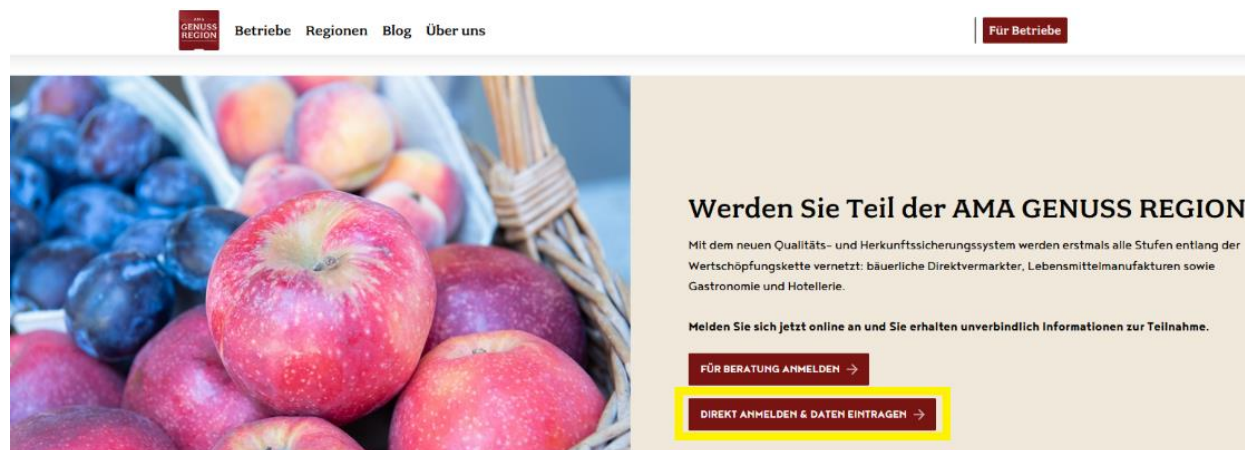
AMA GENUSS REGION

Betriebe Regionen Blog Über uns

Für Betriebe

Werden Sie Teil der AMA GENUSS REGION

Mit dem neuen Qualitäts- und Herkunftssicherungssystem werden erstmals alle Stufen entlang der Wertschöpfungskette vernetzt: bäuerliche Direktvermarkter, Lebensmittelmanufakturen sowie Gastronomie und Hotellerie.

Melden Sie sich jetzt online an und Sie erhalten unverbindlich Informationen zur Teilnahme.

FÜR BERATUNG ANMELDEN →

DIREKT ANMELDEN & DATEN EINTRAGEN →